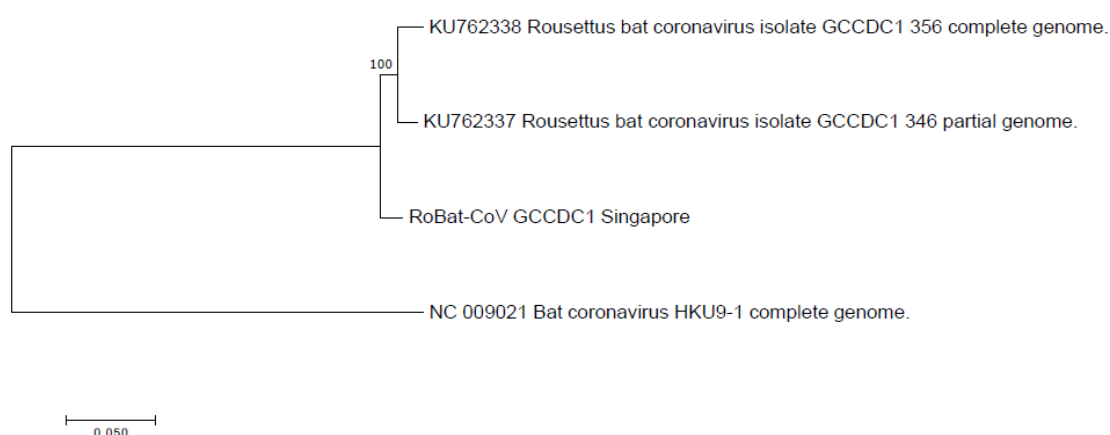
KU762338 Rousettus bat coronavirus isolate GCCDC1 356 complete genome.

100

KU762337 Rousettus bat coronavirus isolate GCCDC1 346 partial genome.

RoBat-CoV GCCDC1 Singapore

NC 009021 Bat coronavirus HKU9-1 complete genome.

0.050